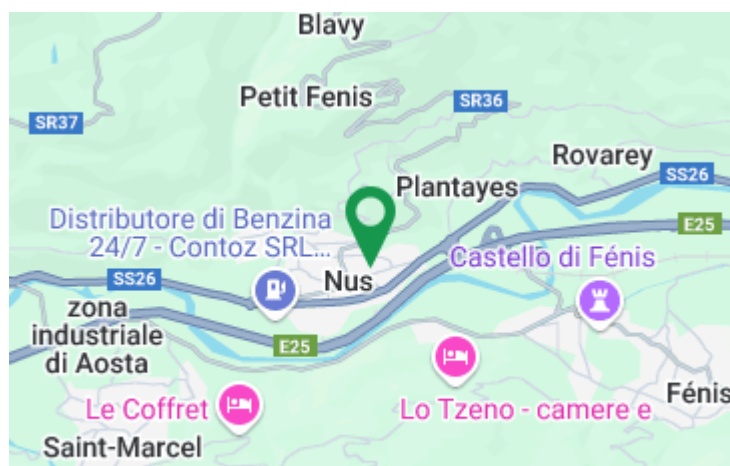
Blavy
Petit Fenis
SR36
SR37
Rovarey
SS26
Plantayes
Distributore di Benzina 24/7 - Contoz SRL...
E25
Castello di Fénis
SS26
Nus
zona industriale di Aosta
E25
Le Coffret
Lo Tzeno - camere e
Fénis
Saint-Marcel